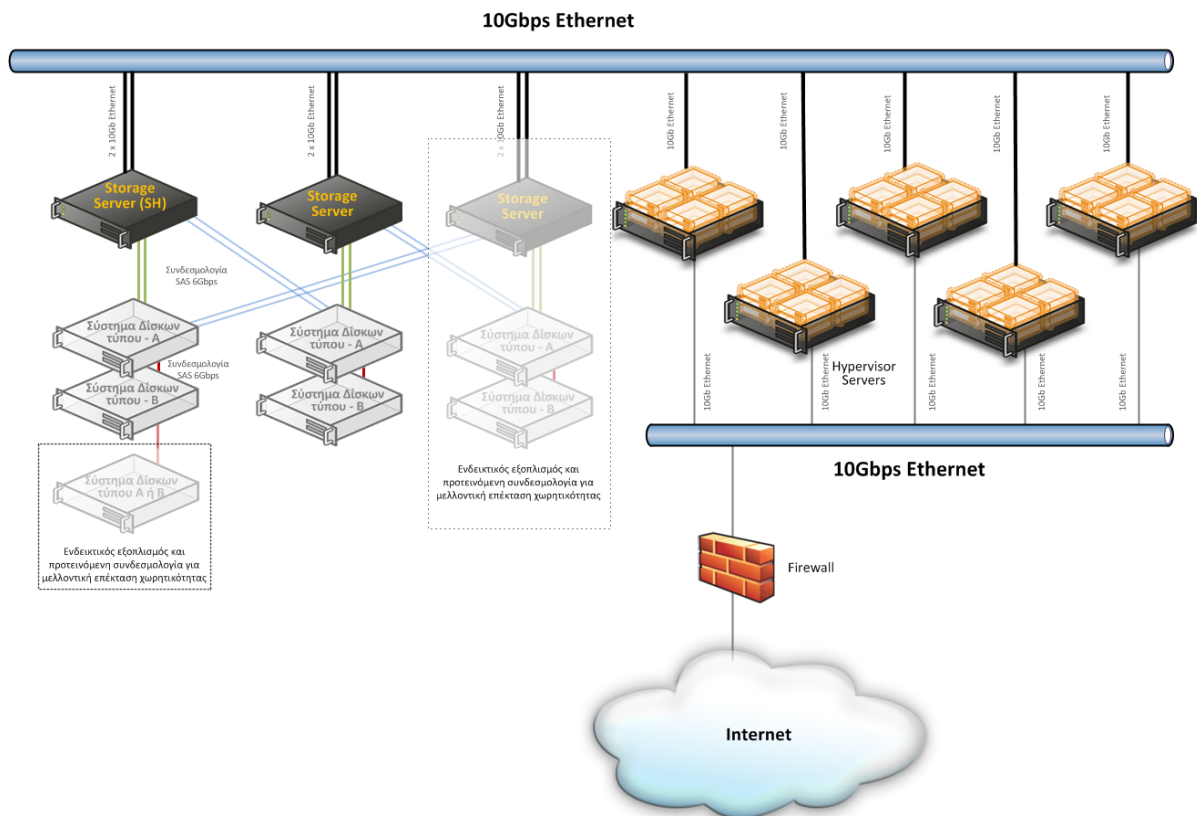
10Gbps Ethernet

2 x 10Gb Ethernet

2 x 10Gb Ethernet

2 x 10Gb Ethernet

10Gb Ethernet

10Gb Ethernet

10Gb Ethernet

10Gb Ethernet

10Gb Ethernet

Storage Server (SH)

Storage Server

Storage Server

Συνδεσμολογία SAS 6Gbps

Σύστημα Δίσκων τύπου - A

Συνδεσμολογία SAS 6Gbps

Σύστημα Δίσκων τύπου - B

Σύστημα Δίσκων τύπου - A

Σύστημα Δίσκων τύπου - B

Σύστημα Δίσκων τύπου - A

Σύστημα Δίσκων τύπου - B

Σύστημα Δίσκων τύπου A ή B

Ενδεικτικός εξοπλισμός και προτεινόμενη συνδεσμολογία για μελλοντική επέκταση χωρητικότητας

Ενδεικτικός εξοπλισμός και προτεινόμενη συνδεσμολογία για μελλοντική επέκταση χωρητικότητας

Hypervisor Servers

10Gb Ethernet

10Gb Ethernet

10Gb Ethernet

10Gb Ethernet

10Gb Ethernet

10Gbps Ethernet

Firewall

Internet